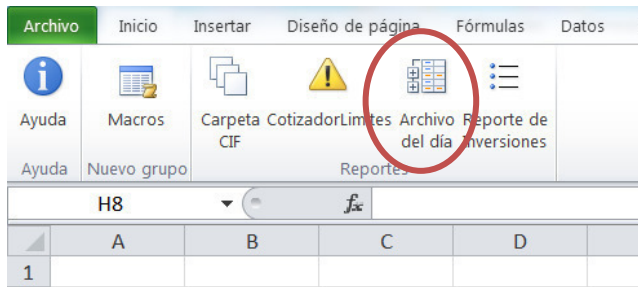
Archivo Inicio Insertar Diseño de página Fórmulas Datos

Ayuda
Ayuda

Macros
Nuevo grupo

Carpeta CIF
Cotizador
Limites
Archivo del día
Reporte de Inversiones
Reportes

H8
$f_x$

| | A | B | C | D |
|---|---|---|---|---|
| 1 | | | | |